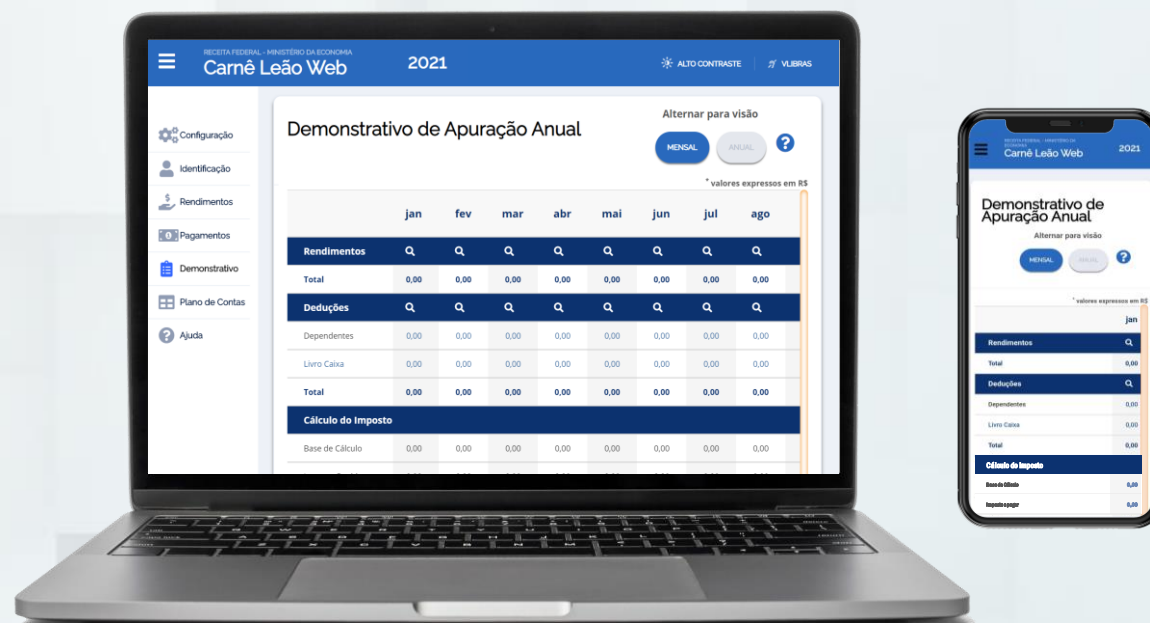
RECEITA FEDERAL - MINISTÉRIO DA ECONOMIA
Carnê Leão Web
2021
ALTO CONTRASTE
VLIBRAS

Configuração
Identificação
Rendimentos
Pagamentos
Demonstrativo
Plano de Contas
Ajuda

Demonstrativo de Apuração Anual
Alternar para visão
MENSAL
ANUAL
?
* valores expressos em R$

| | jan | fev | mar | abr | mai | jun | jul | ago |
|---|---|---|---|---|---|---|---|---|
| Rendimentos | | | | | | | | |
| Total | 0,00 | 0,00 | 0,00 | 0,00 | 0,00 | 0,00 | 0,00 | 0,00 |
| Deduções | | | | | | | | |
| Dependentes | 0,00 | 0,00 | 0,00 | 0,00 | 0,00 | 0,00 | 0,00 | 0,00 |
| Livro Caixa | 0,00 | 0,00 | 0,00 | 0,00 | 0,00 | 0,00 | 0,00 | 0,00 |
| Total | 0,00 | 0,00 | 0,00 | 0,00 | 0,00 | 0,00 | 0,00 | 0,00 |
| Cálculo do Imposto | | | | | | | | |
| Base de Cálculo | 0,00 | 0,00 | 0,00 | 0,00 | 0,00 | 0,00 | 0,00 | 0,00 |

RECEITA FEDERAL - MINISTÉRIO DA ECONOMIA
Carnê Leão Web
2021

Demonstrativo de Apuração Anual
Alternar para visão
MENSAL
ANUAL
?
* valores expressos em R$

| | jan |
|---|---|
| Rendimentos | |
| Total | 0,00 |
| Deduções | |
| Dependentes | 0,00 |
| Livro Caixa | 0,00 |
| Total | 0,00 |
| Cálculo do Imposto | |
| Base de Cálculo | 0,00 |
| Imposto a pagar | 0,00 |